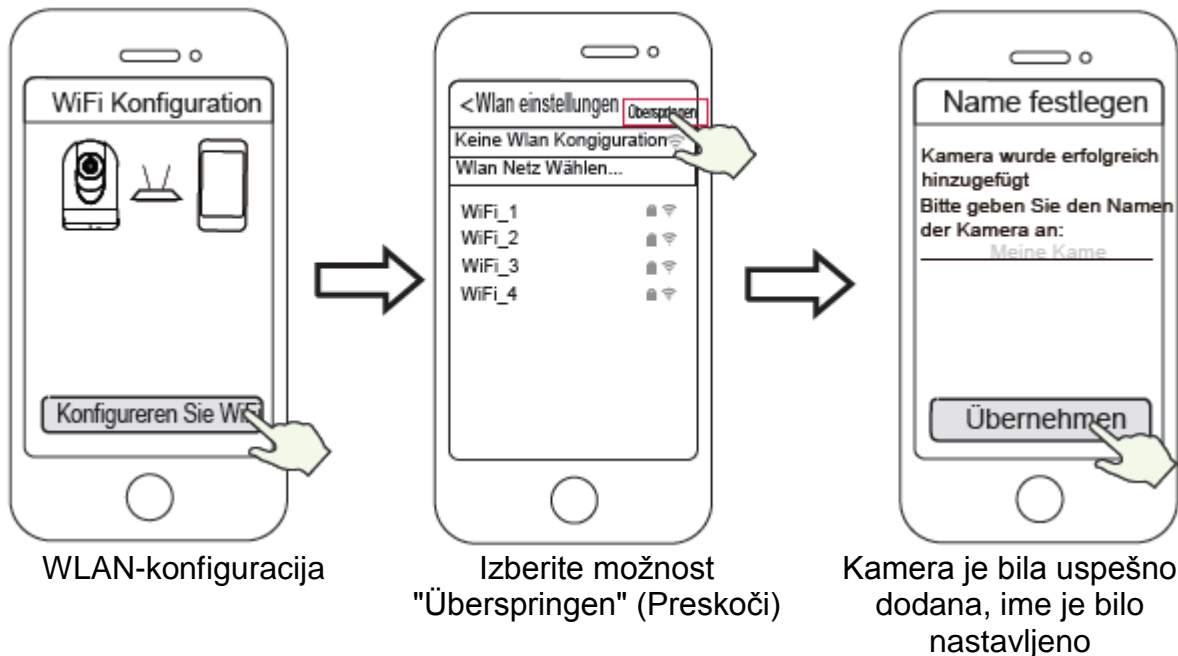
WiFi Konfiguration

Konfigureren Sie WiFi

WLAN-konfiguracija

<Wlan einstellungen Überspringen

Keine Wlan Kongiguration

Wlan Netz Wählen...

WiFi_1
WiFi_2
WiFi_3
WiFi_4

Izberite možnost "Überspringen" (Preskoči)

Name festlegen

Kamera wurde erfolgreich hinzugefügt
Bitte geben Sie den Namen der Kamera an:

Meine Kame

Übernehmen

Kamera je bila uspešno dodana, ime je bilo nastavljeno